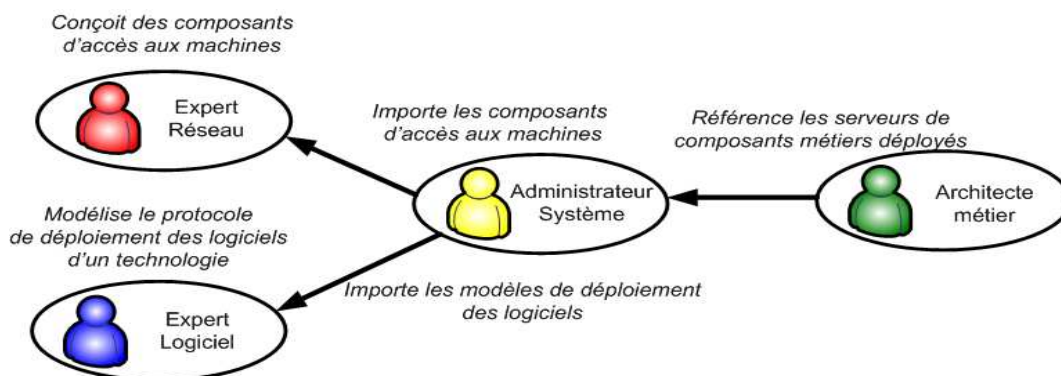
Conçoit des composants d'accès aux machines

Expert Réseau

Importe les composants d'accès aux machines

Référence les serveurs de composants métiers déployés

Administrateur Système

Architecte métier

Modélise le protocole de déploiement des logiciels d'un technologie

Importe les modèles de déploiement des logiciels

Expert Logiciel